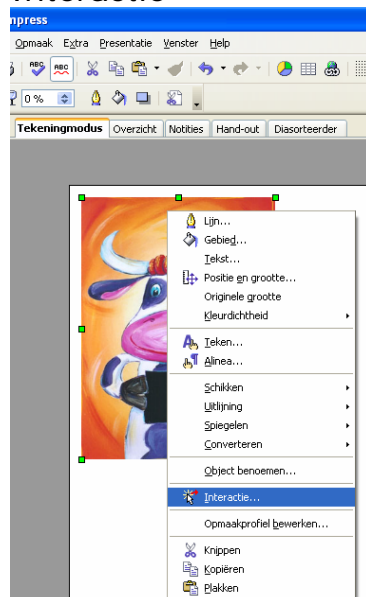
Interactie

Impress

Opmaak Extra Presentatie Venster Help

0 %

Tekeningmodus Overzicht Notities Hand-out Diasorteerder

Lijn...
Gebied...
Tekst...
Positie en grootte...
Originele grootte
Kleurdichtheid
Teken...
Alinea...
Schikken
Uitlijning
Spiegelen
Converteren
Object benoemen...
Interactie...
Opmaakprofiel bewerken...
Knippen
Kopiëren
Plakken